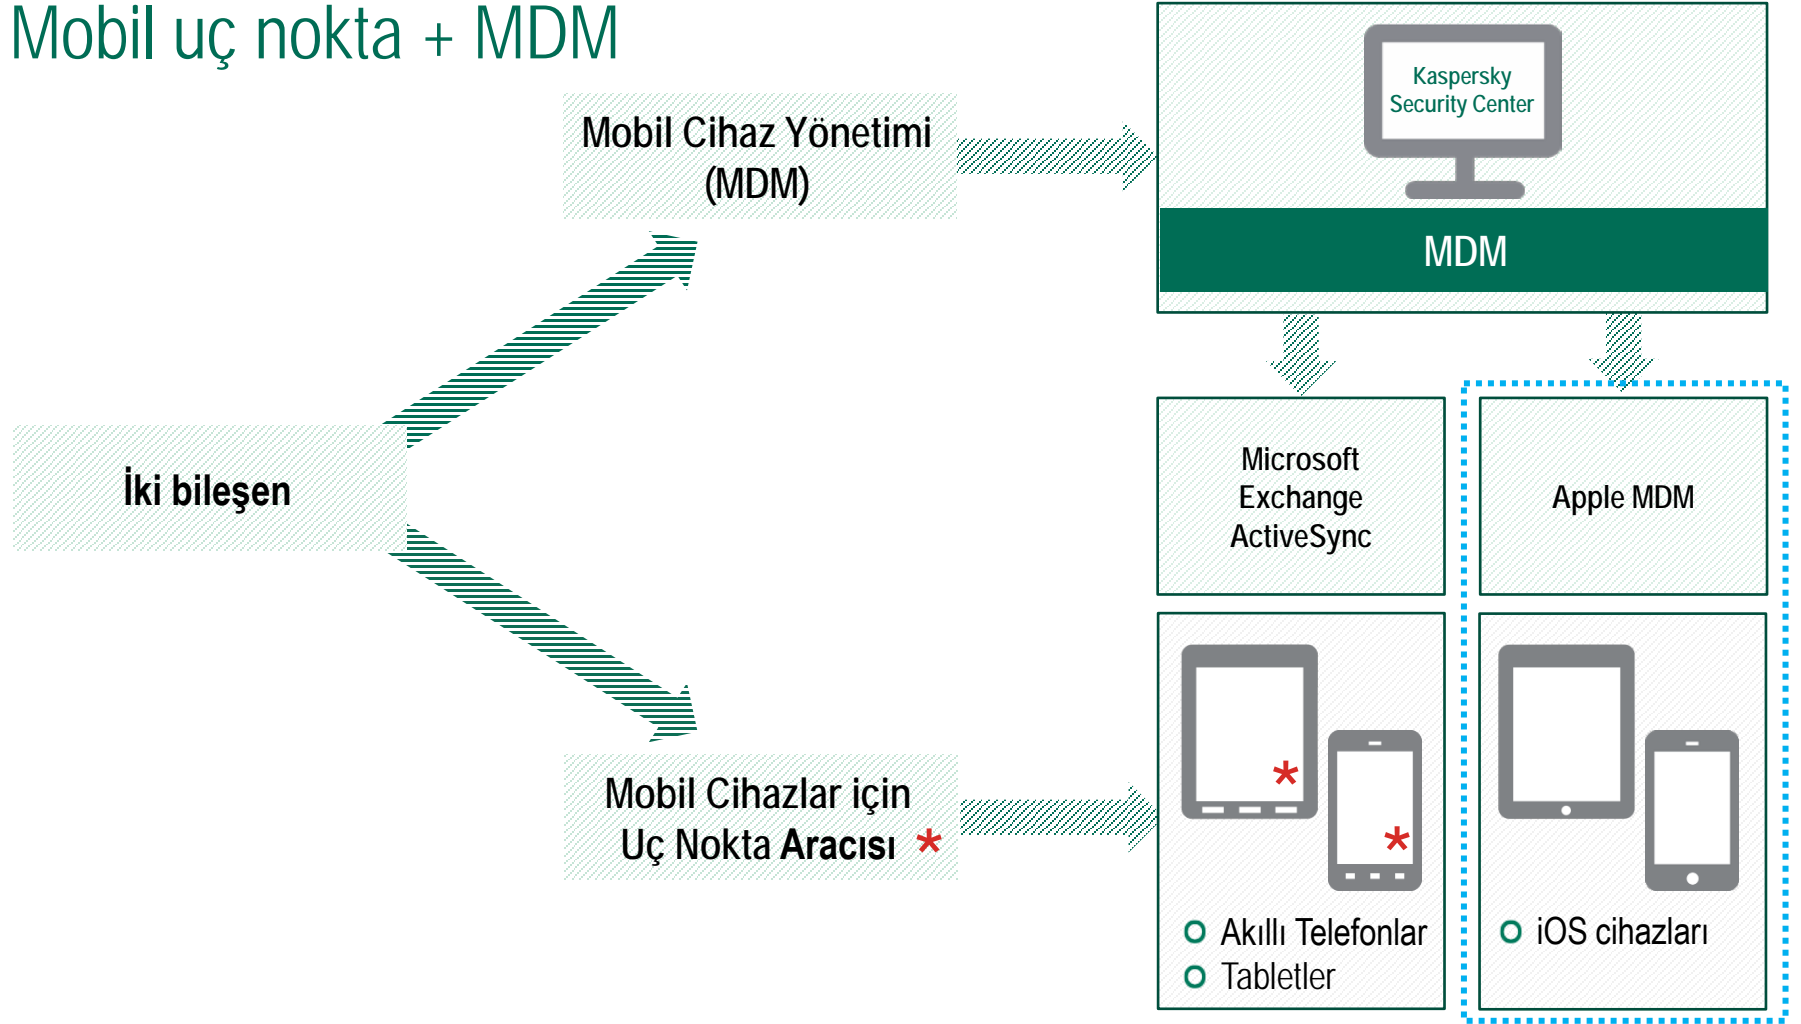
Mobil uç nokta + MDM

Mobil Cihaz Yönetimi (MDM)

Kaspersky Security Center

MDM

İki bileşen

Microsoft Exchange ActiveSync

Apple MDM

Mobil Cihazlar için Uç Nokta Aracısı *

*

*

Akıllı Telefonlar
Tabletler

iOS cihazları